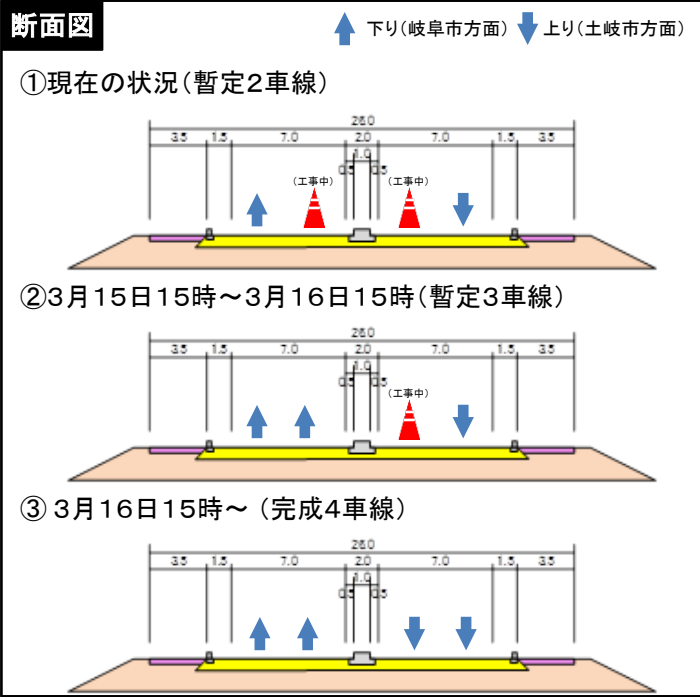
断面図

下り（岐阜市方面）　上り（土岐市方面）

①現在の状況（暫定2車線）

26.0
3.5　1.5　7.0　2.0　7.0　1.5　3.5
1.0
0.5　0.5
（工事中）　（工事中）

②3月15日15時～3月16日15時（暫定3車線）

26.0
3.5　1.5　7.0　2.0　7.0　1.5　3.5
1.0
0.5　0.5
（工事中）

③ 3月16日15時～（完成4車線）

26.0
3.5　1.5　7.0　2.0　7.0　1.5　3.5
1.0
0.5　0.5